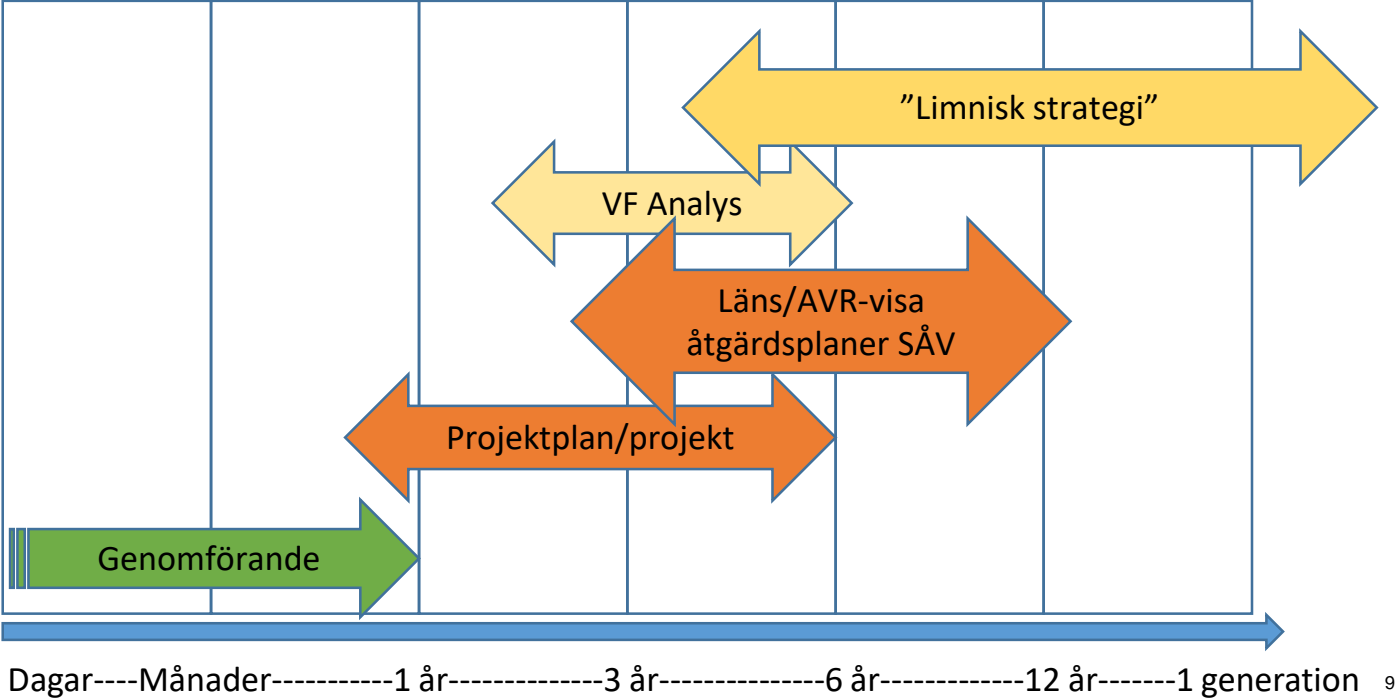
”Limnisk strategi”

VF Analys

Läns/AVR-visa åtgärdsplaner SÅV

Projektplan/projekt

Genomförande

Dagar----Månader-----------1 år-------------3 år--------------6 år------------12 år-------1 generation 9